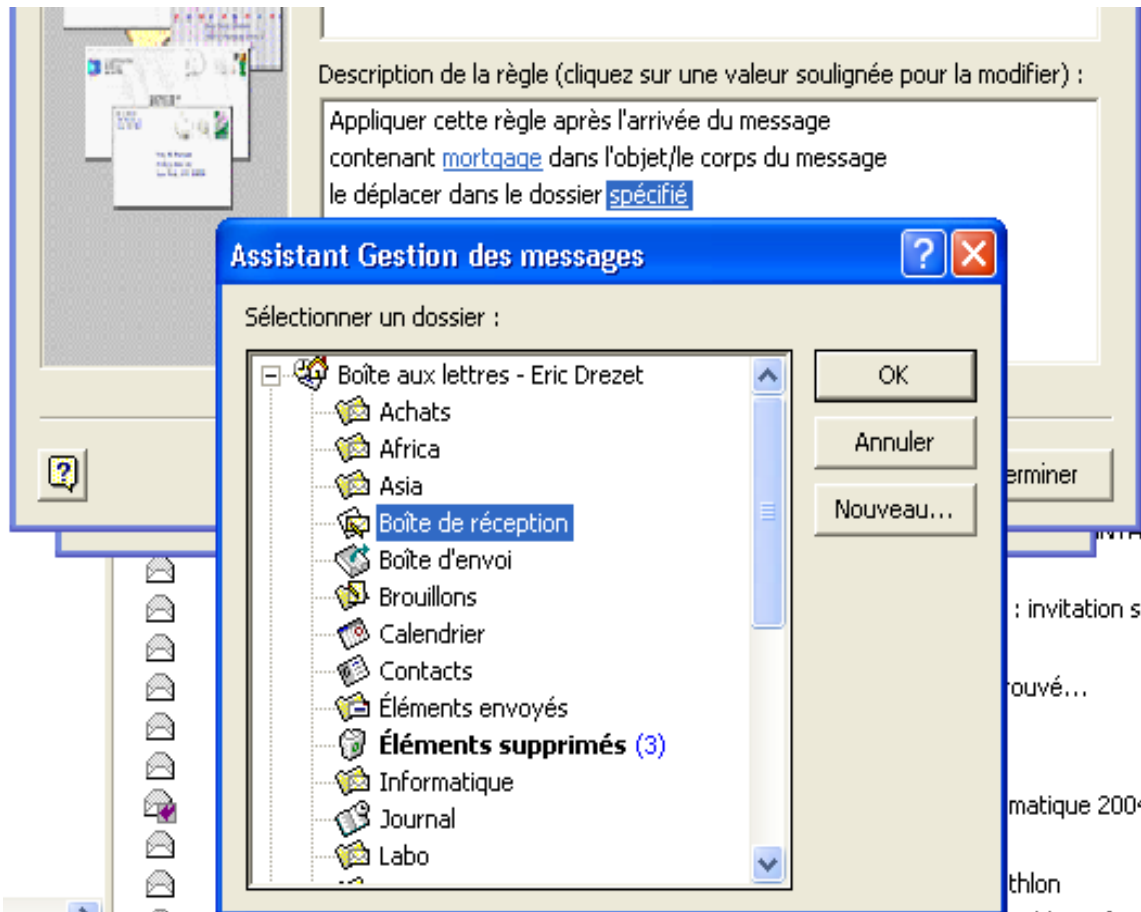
Description de la règle (cliquez sur une valeur soulignée pour la modifier) :

Appliquer cette règle après l'arrivée du message
contenant mortgage dans l'objet/le corps du message
le déplacer dans le dossier spécifié

Assistant Gestion des messages

Sélectionner un dossier :

Boîte aux lettres - Eric Drezet
Achats
Africa
Asia
Boîte de réception
Boîte d'envoi
Brouillons
Calendrier
Contacts
Éléments envoyés
**Éléments supprimés** (3)
Informatique
Journal
Labo

OK
Annuler
Nouveau...

erminer

INTA
: invitation s
rouvé...
matique 200
thlon